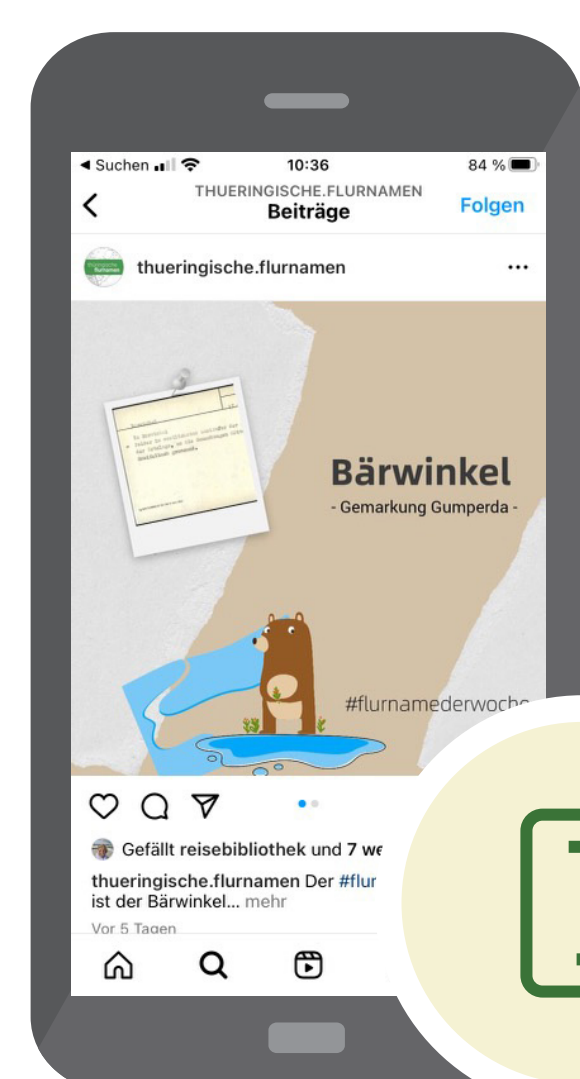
◂ Suchen 10:36 84 %

THUERINGISCHE.FLURNAMEN
Beiträge
Folgen

thueringische.flurnamen ···

Bärwinkel
- Gemarkung Gumperda -

#flurnamederwoche

Gefällt reisebibliothek und 7 we

thueringische.flurnamen Der #flur ist der Bärwinkel... mehr

Vor 5 Tagen